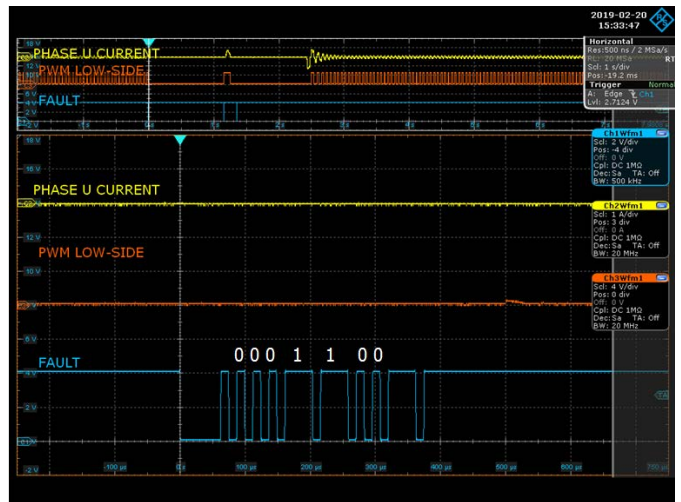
2019-02-20
15:33:47

Horizontal
Res:500 ns / 2 MSa/s
RL: 20 MSa
Scl: 1 s/div
Pos: -19.2 ms
RT

Trigger
Normal
A: Edge Ch1
Lvl: 2.7124 V

18 V
PHASE U CURRENT
12 V
PWM LOW-SIDE
6 V
4 V
FAULT
2 V
-2 V

Ch1Wfm1
Scl: 2 V/div
Pos: -4 div
Off: 0 V
Cpl: DC 1MΩ
Dec:Sa TA: Off
BW: 500 kHz

Ch2Wfm1
Scl: 1 A/div
Pos: 3 div
Off: 0 A
Cpl: DC 1MΩ
Dec:Sa TA: Off
BW: 20 MHz

Ch3Wfm1
Scl: 4 V/div
Pos: 0 div
Off: 0 V
Cpl: DC 1MΩ
Dec:Sa TA: Off
BW: 20 MHz

18 V
16 V
PHASE U CURRENT
12 V
PWM LOW-SIDE
8 V
6 V
FAULT
0 0 0 1 1 0 0
4 V
2 V
-2 V

-100 µs
0 s
100 µs
200 µs
300 µs
400 µs
500 µs
600 µs
700 µs